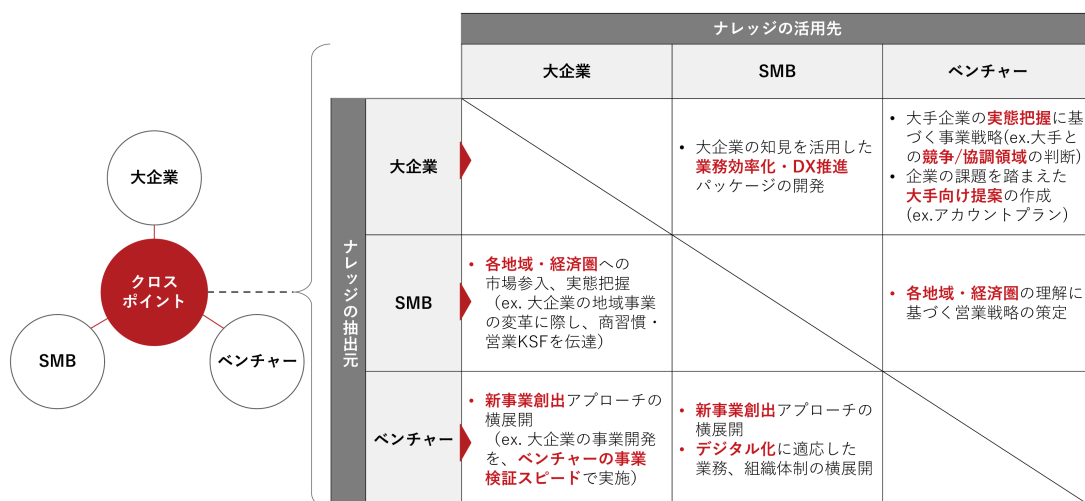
大企業

クロスポイント

SMB

ベンチャー

| | ナレッジの活用先 大企業 | SMB | ベンチャー |
|---|---|---|---|
| ナレッジの抽出元 大企業 | | • 大企業の知見を活用した業務効率化・DX推進パッケージの開発 | • 大手企業の実態把握に基づく事業戦略(ex.大手との競争/協調領域の判断) • 企業の課題を踏まえた大手向け提案の作成(ex.アカウントプラン) |
| SMB | • 各地域・経済圏への市場参入、実態把握（ex. 大企業の地域事業の変革に際し、商習慣・営業KSFを伝達） | | • 各地域・経済圏の理解に基づく営業戦略の策定 |
| ベンチャー | • 新事業創出アプローチの横展開（ex. 大企業の事業開発を、ベンチャーの事業検証スピードで実施） | • 新事業創出アプローチの横展開 • デジタル化に適応した業務、組織体制の横展開 | |